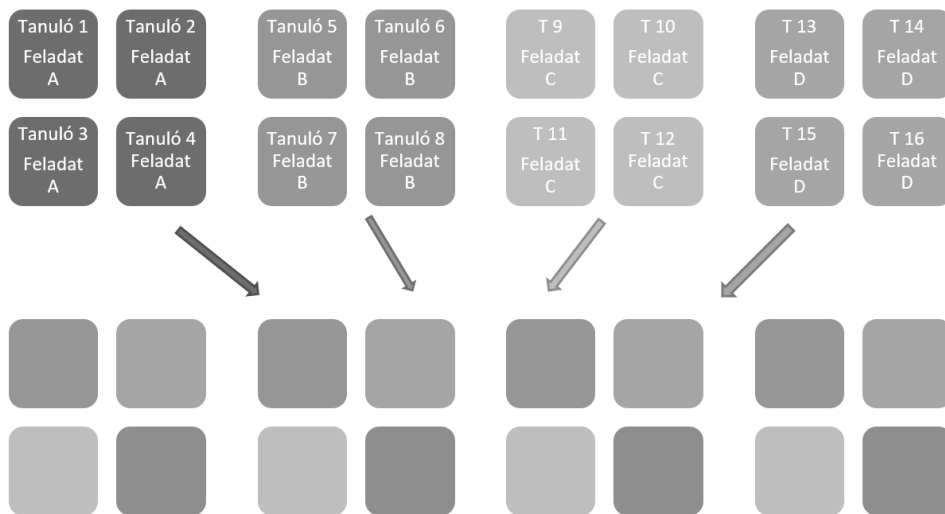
Tanuló 1 Feladat A

Tanuló 2 Feladat A

Tanuló 5 Feladat B

Tanuló 6 Feladat B

T 9 Feladat C

T 10 Feladat C

T 13 Feladat D

T 14 Feladat D

Tanuló 3 Feladat A

Tanuló 4 Feladat A

Tanuló 7 Feladat B

Tanuló 8 Feladat B

T 11 Feladat C

T 12 Feladat C

T 15 Feladat D

T 16 Feladat D